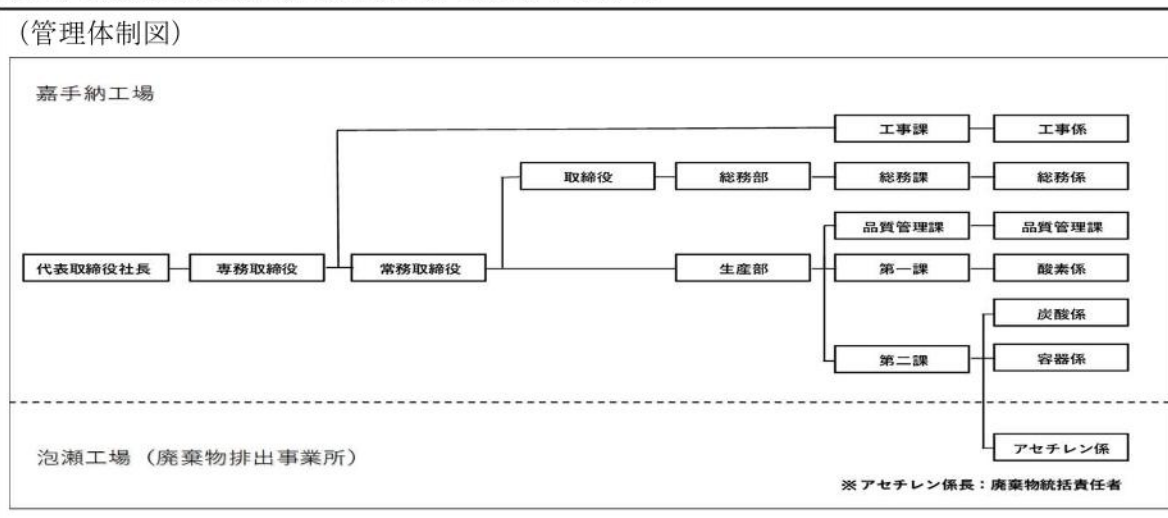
(管理体制図)

嘉手納工場

工事課
工事係
取締役
総務部
総務課
総務係
品質管理課
品質管理課
代表取締役社長
専務取締役
常務取締役
生産部
第一課
酸素係
炭酸係
第二課
容器係

泡瀬工場（廃棄物排出事業所）

アセチレン係

※アセチレン係長：廃棄物統括責任者